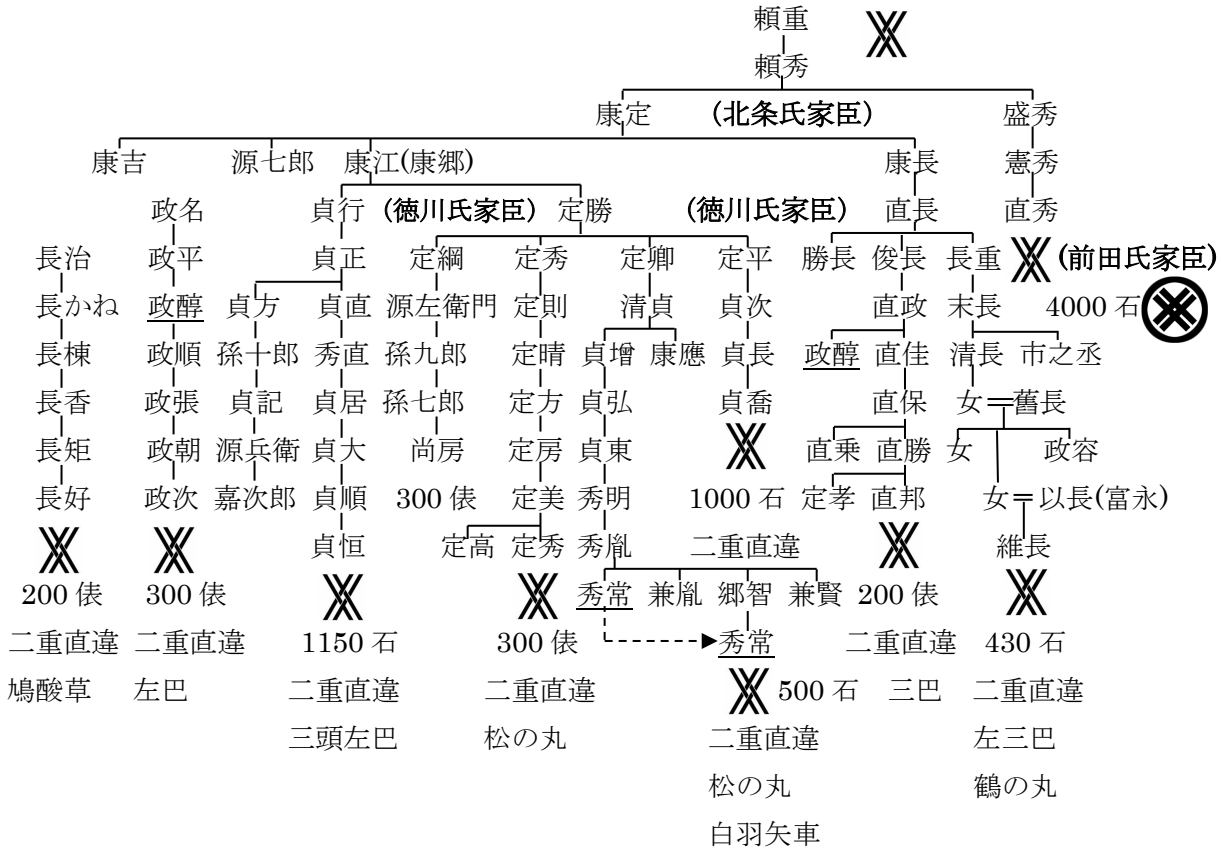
頼重
頼秀
康定 （北条氏家臣） 盛秀
康吉 源七郎 康江(康郷) 康長 憲秀
政名 貞行 （徳川氏家臣） 定勝 （徳川氏家臣） 直長 直秀
長治 政平 貞正 定綱 定秀 定卿 定平 勝長 俊長 長重 （前田氏家臣）
長かね 政醇 貞方 貞直 源左衛門 定則 清貞 貞次 直政 末長 4000 石
長棟 政順 孫十郎 秀直 孫九郎 定晴 貞増 康應 貞長 政醇 直佳 清長 市之丞
長香 政張 貞記 貞居 孫七郎 定方 貞弘 貞喬 直保 女＝舊長
長矩 政朝 源兵衛 貞大 尚房 定房 貞東 直乗 直勝 女 政容
長好 政次 嘉次郎 貞順 300 俵 定美 秀明 1000 石 定孝 直邦 女＝以長(富永)
貞恒 定高 定秀 秀胤 二重直違 維長
200 俵 300 俵 秀常 兼胤 郷智 兼賢 200 俵
二重直違 二重直違 1150 石 300 俵 秀常 二重直違 430 石
鳩酸草 左巴 二重直違 二重直違 500 石 三巴 二重直違
三頭左巴 松の丸 二重直違 左三巴
松の丸 鶴の丸
白羽矢車